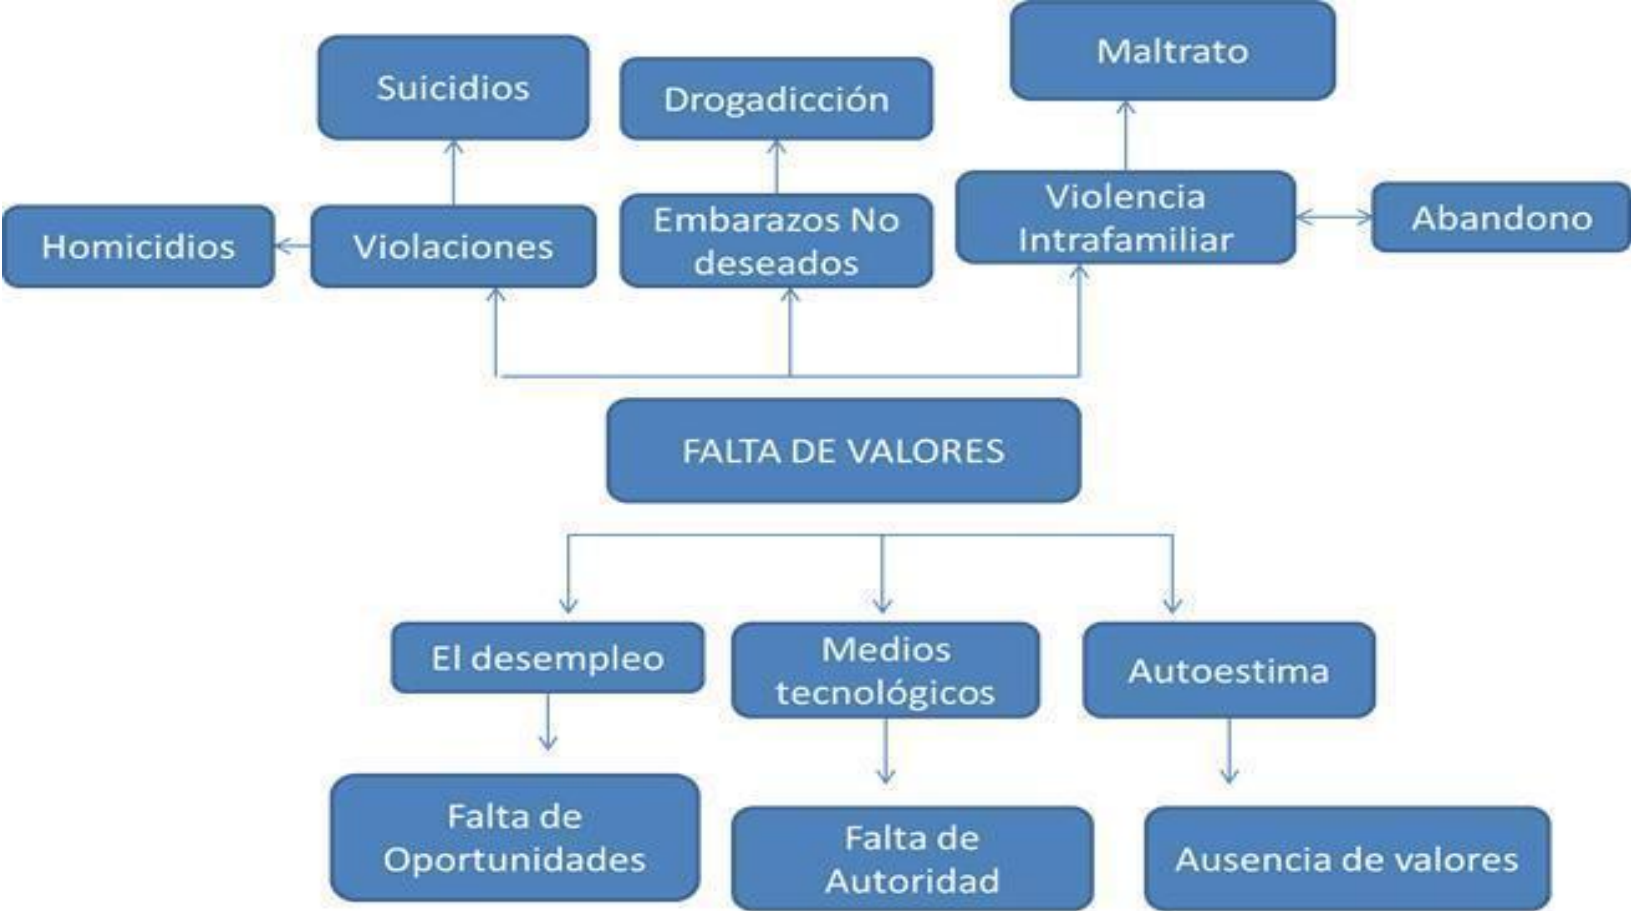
Suicidios

Drogadicción

Maltrato

Homicidios

Violaciones

Embarazos No deseados

Violencia Intrafamiliar

Abandono

FALTA DE VALORES

El desempleo

Medios tecnológicos

Autoestima

Falta de Oportunidades

Falta de Autoridad

Ausencia de valores